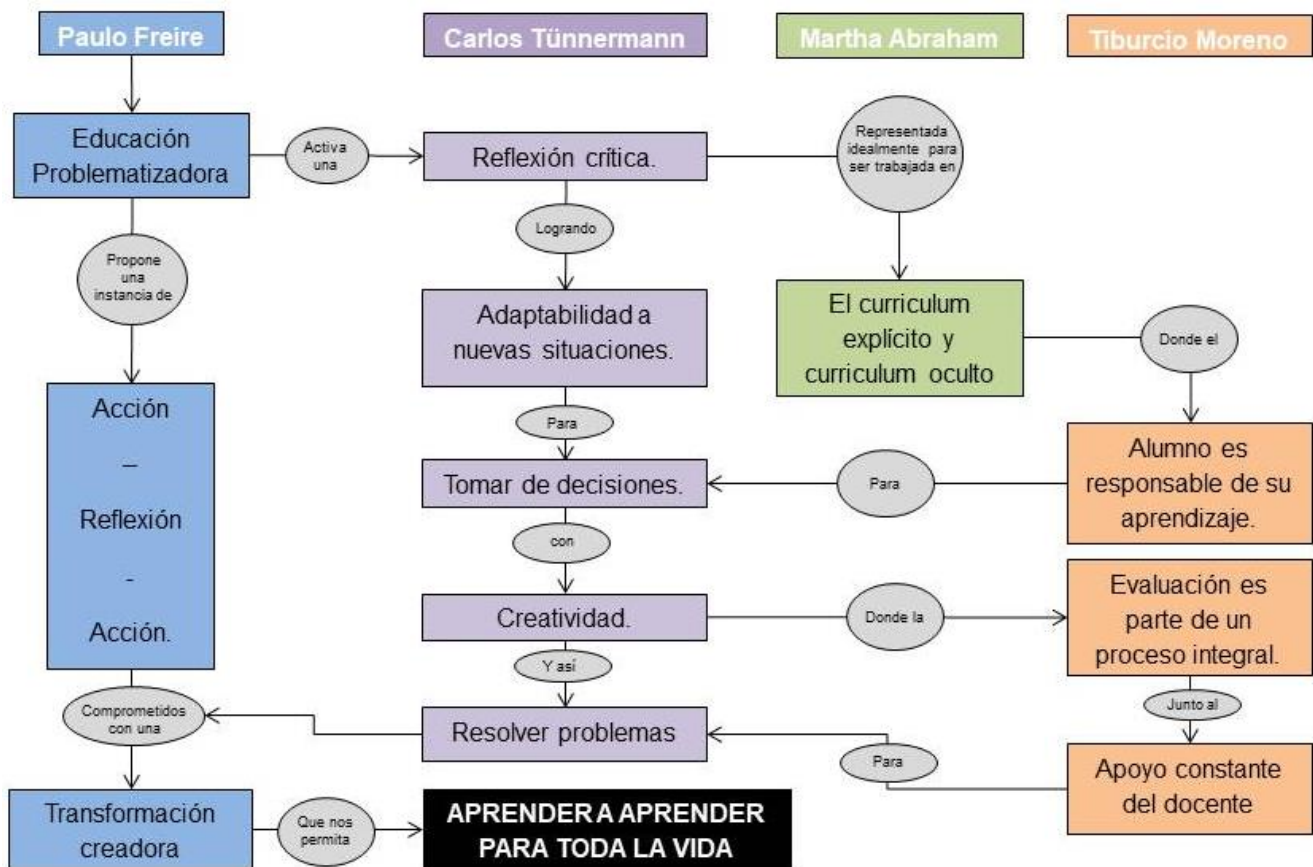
Paulo Freire

Carlos Tünnermann

Martha Abraham

Tiburcio Moreno

Educación Problematizadora

Activa una

Reflexión crítica.

Representada idealmente para ser trabajada en

Propone una instancia de

Logrando

Adaptabilidad a nuevas situaciones.

El curriculum explícito y curriculum oculto

Donde el

Acción – Reflexión - Acción.

Para

Tomar de decisiones.

Para

Alumno es responsable de su aprendizaje.

con

Creatividad.

Donde la

Evaluación es parte de un proceso integral.

Y así

Comprometidos con una

Resolver problemas

Junto al

Para

Apoyo constante del docente

Transformación creadora

Que nos permita

APRENDER A APRENDER PARA TODA LA VIDA